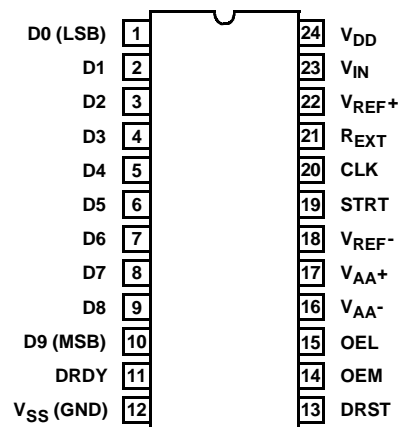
D0 (LSB) 1
D1 2
D2 3
D3 4
D4 5
D5 6
D6 7
D7 8
D8 9
D9 (MSB) 10
DRDY 11
$V_{SS}$ (GND) 12

24 $V_{DD}$
23 $V_{IN}$
22 $V_{REF}+$
21 $R_{EXT}$
20 CLK
19 STRT
18 $V_{REF}-$
17 $V_{AA}+$
16 $V_{AA}-$
15 OEL
14 OEM
13 DRST